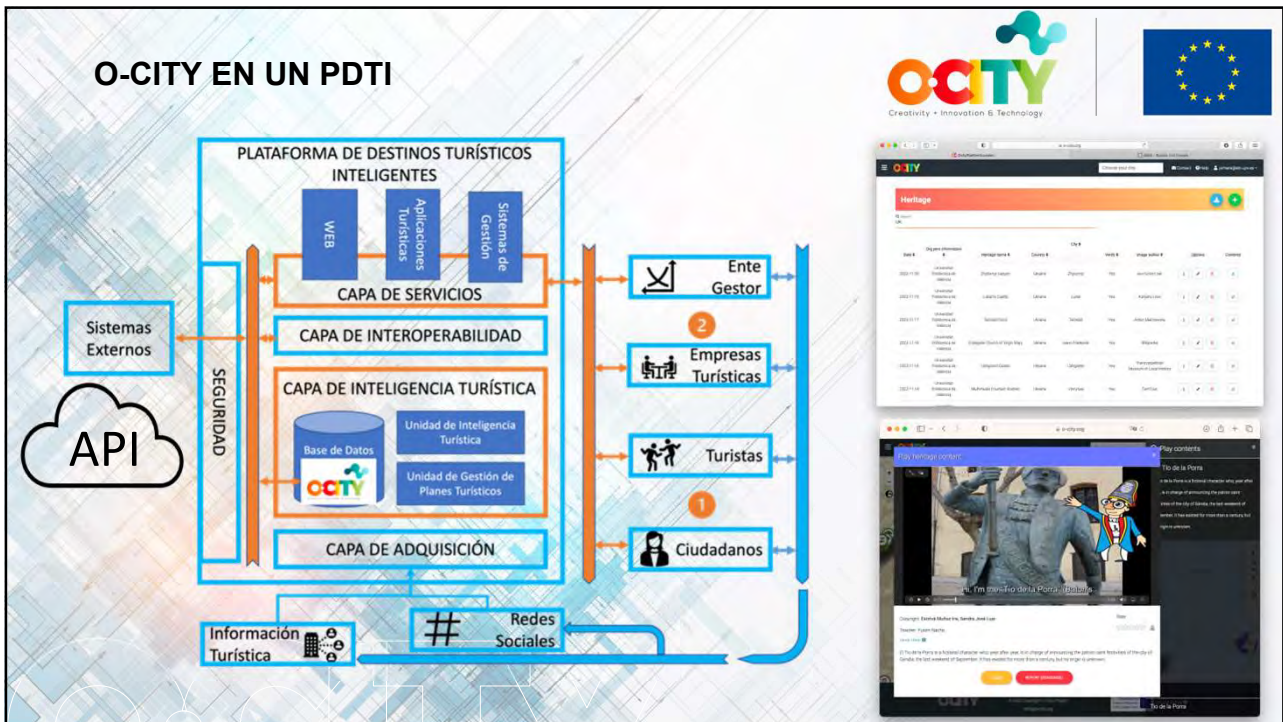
O-CITY EN UN PDTI

O-CITY
Creativity • Innovation & Technology

PLATAFORMA DE DESTINOS TURÍSTICOS INTELIGENTES

WEB

Aplicaciones Turísticas

Sistemas de Gestión

CAPA DE SERVICIOS

CAPA DE INTEROPERABILIDAD

CAPA DE INTELIGENCIA TURÍSTICA

Base de Datos

O-CITY

Unidad de Inteligencia Turística

Unidad de Gestión de Planes Turísticos

CAPA DE ADQUISICIÓN

SEGURIDAD

Sistemas Externos

API

Ente Gestor

2

Empresas Turísticas

Turistas

1

Ciudadanos

Redes Sociales

Información Turística

O-CITY

Heritage

Play heritage content

Play contents

Tío de la Porra

Hi, I'm the Tío de la Porra, Gandia

Tío de la Porra